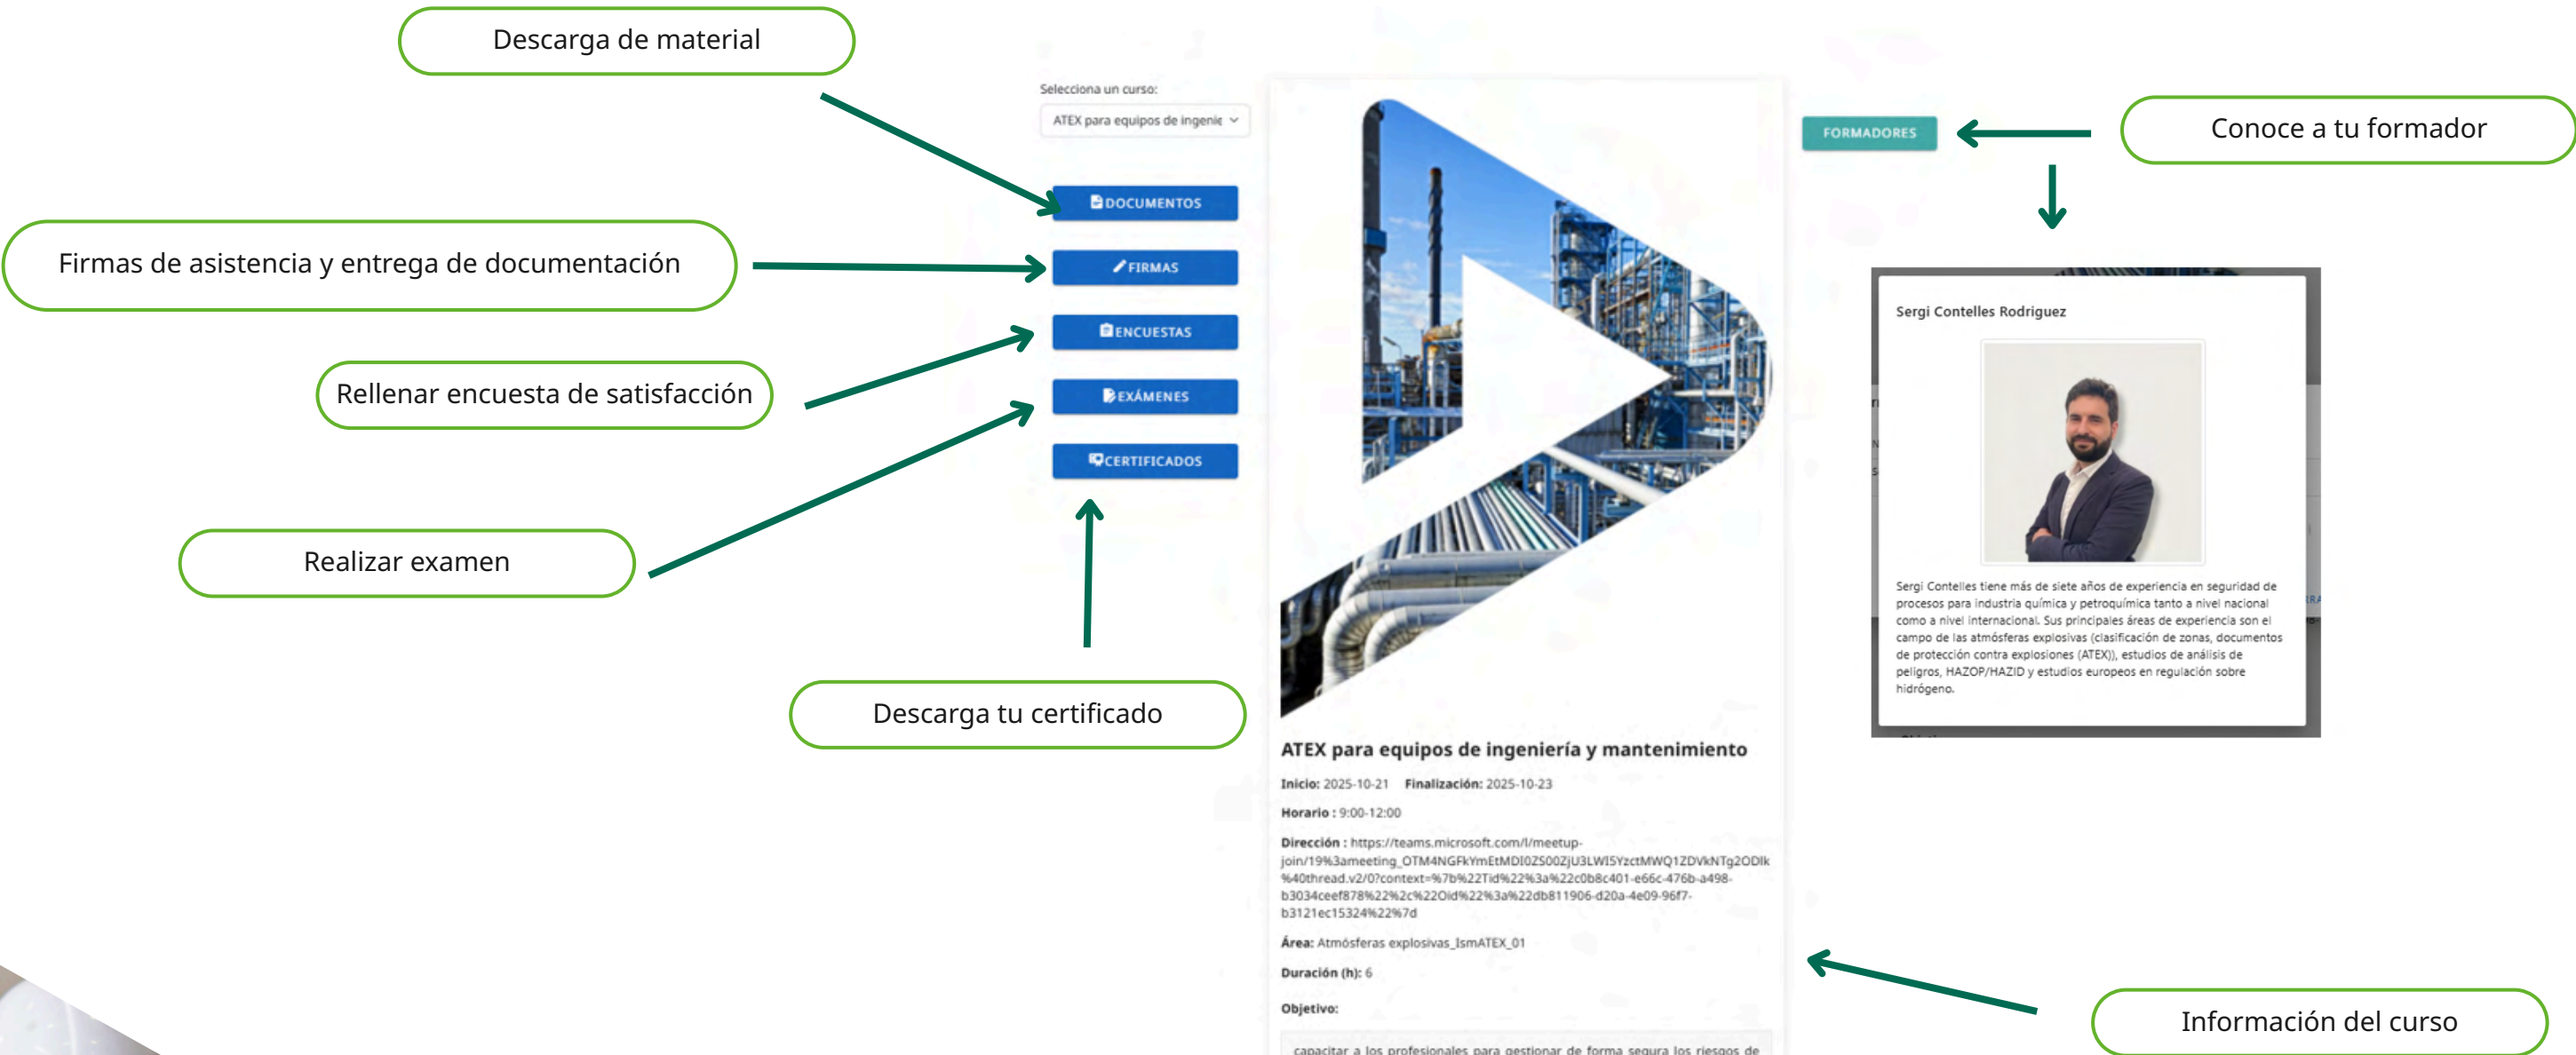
Descarga de material

Selecciona un curso:

ATEX para equipos de ingenie

DOCUMENTOS

Firmas de asistencia y entrega de documentación

FIRMAS

ENCUESTAS

Rellenar encuesta de satisfacción

EXÁMENES

CERTIFICADOS

Realizar examen

Descarga tu certificado

FORMADORES

Conoce a tu formador

Sergi Contelles Rodriguez

Sergi Contelles tiene más de siete años de experiencia en seguridad de procesos para industria química y petroquímica tanto a nivel nacional como a nivel internacional. Sus principales áreas de experiencia son el campo de las atmósferas explosivas (clasificación de zonas, documentos de protección contra explosiones (ATEX)), estudios de análisis de peligros, HAZOP/HAZID y estudios europeos en regulación sobre hidrógeno.

ATEX para equipos de ingeniería y mantenimiento

Inicio: 2025-10-21 Finalización: 2025-10-23

Horario : 9:00-12:00

Dirección : https://teams.microsoft.com/l/meetup-join/19%3ameeting_OTM4NGFkYmEtMDI0ZS00ZjU3LWI5YzctMWQ1ZDVkNTg2ODlk%40thread.v2/0?context=%7b%22Tid%22%3a%22c0b8c401-e66c-476b-a498-b3034ceef878%22%2c%22Oid%22%3a%22db811906-d20a-4e09-96f7-b3121ec15324%22%7d

Área: Atmósferas explosivas_IsmATEX_01

Duración (h): 6

Objetivo:

capacitar a los profesionales para gestionar de forma segura los riesgos de

Información del curso